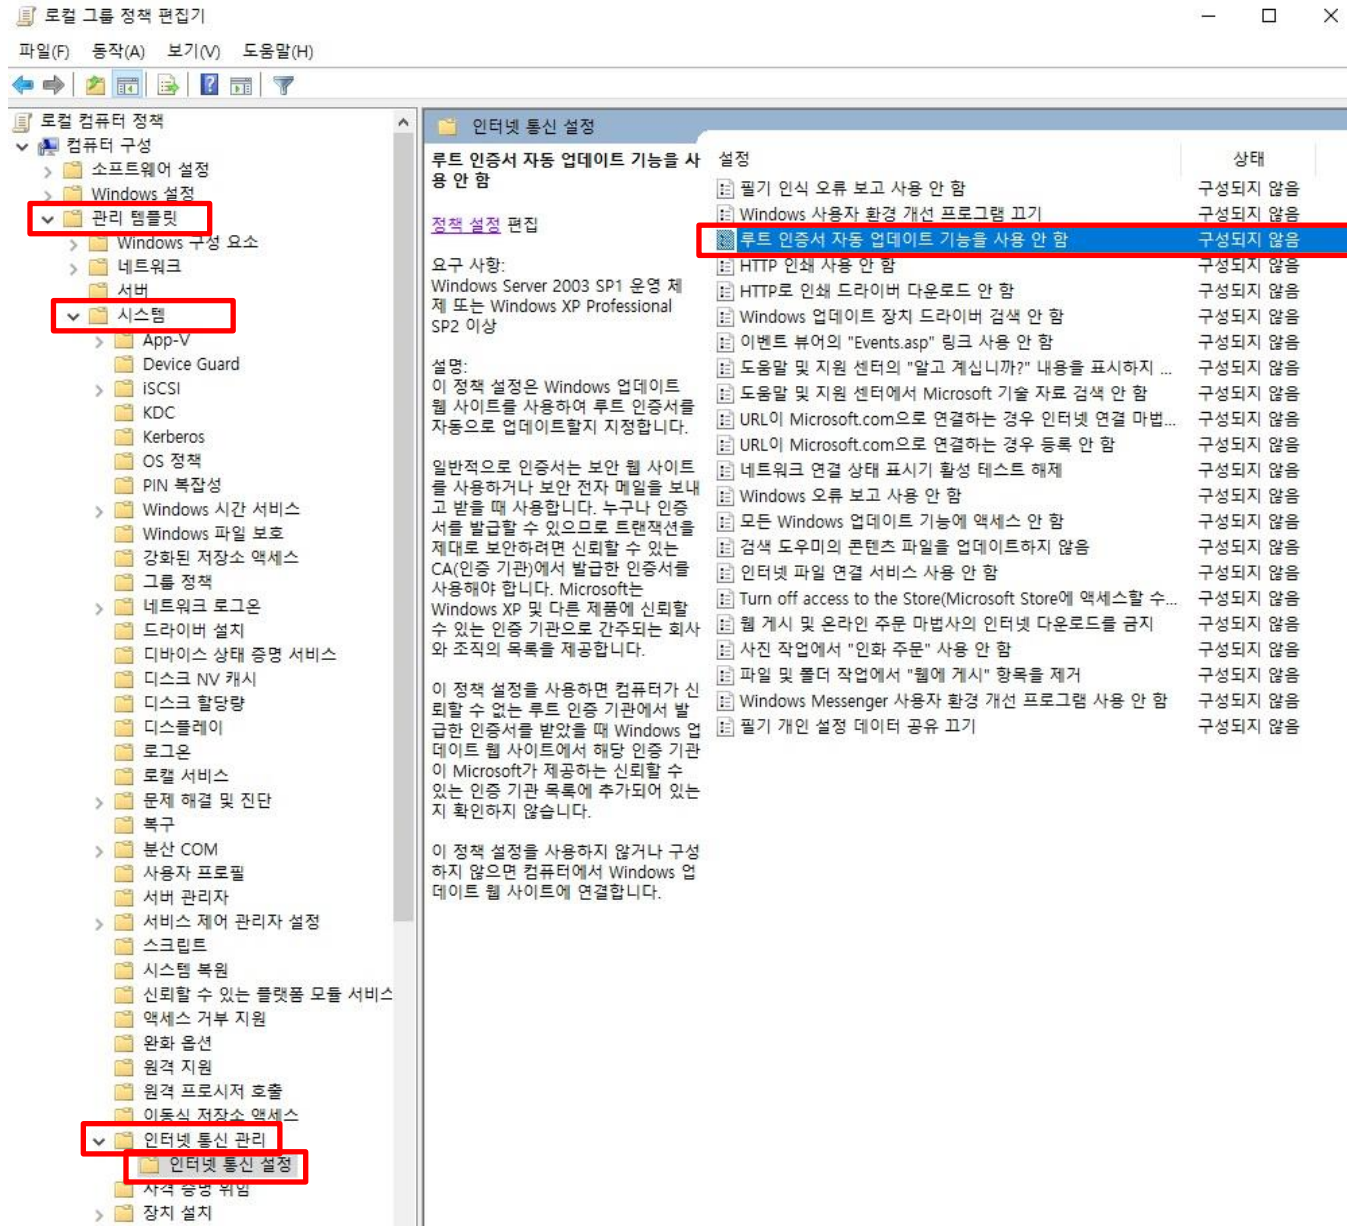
로컬 그룹 정책 편집기

파일(F) 동작(A) 보기(V) 도움말(H)

로컬 컴퓨터 정책
컴퓨터 구성
소프트웨어 설정
Windows 설정
관리 템플릿
Windows 구성 요소
네트워크
서버
시스템
App-V
Device Guard
iSCSI
KDC
Kerberos
OS 정책
PIN 복잡성
Windows 시간 서비스
Windows 파일 보호
강화된 저장소 액세스
그룹 정책
네트워크 로그온
드라이버 설치
디바이스 상태 증명 서비스
디스크 NV 캐시
디스크 할당량
디스플레이
로그온
로컬 서비스
문제 해결 및 진단
복구
분산 COM
사용자 프로필
서버 관리자
서비스 제어 관리자 설정
스크립트
시스템 복원
신뢰할 수 있는 플랫폼 모듈 서비스
액세스 거부 지원
완화 옵션
원격 지원
원격 프로시저 호출
이동식 저장소 액세스
인터넷 통신 관리
인터넷 통신 설정
자격 증명 위임
장치 설치

인터넷 통신 설정

루트 인증서 자동 업데이트 기능을 사용 안 함

정책 설정 편집

요구 사항:
Windows Server 2003 SP1 운영 체제 또는 Windows XP Professional SP2 이상

설명:
이 정책 설정은 Windows 업데이트 웹 사이트를 사용하여 루트 인증서를 자동으로 업데이트할지 지정합니다.

일반적으로 인증서는 보안 웹 사이트를 사용하거나 보안 전자 메일을 보내고 받을 때 사용합니다. 누구나 인증서를 발급할 수 있으므로 트랜잭션을 제대로 보안하려면 신뢰할 수 있는 CA(인증 기관)에서 발급한 인증서를 사용해야 합니다. Microsoft는 Windows XP 및 다른 제품에 신뢰할 수 있는 인증 기관으로 간주되는 회사와 조직의 목록을 제공합니다.

이 정책 설정을 사용하면 컴퓨터가 신뢰할 수 없는 루트 인증 기관에서 발급한 인증서를 받았을 때 Windows 업데이트 웹 사이트에서 해당 인증 기관이 Microsoft가 제공하는 신뢰할 수 있는 인증 기관 목록에 추가되어 있는지 확인하지 않습니다.

이 정책 설정을 사용하지 않거나 구성하지 않으면 컴퓨터에서 Windows 업데이트 웹 사이트에 연결합니다.

| 설정 | 상태 |
|---|---|
| 필기 인식 오류 보고 사용 안 함 | 구성되지 않음 |
| Windows 사용자 환경 개선 프로그램 끄기 | 구성되지 않음 |
| 루트 인증서 자동 업데이트 기능을 사용 안 함 | 구성되지 않음 |
| HTTP 인쇄 사용 안 함 | 구성되지 않음 |
| HTTP로 인쇄 드라이버 다운로드 안 함 | 구성되지 않음 |
| Windows 업데이트 장치 드라이버 검색 안 함 | 구성되지 않음 |
| 이벤트 뷰어의 "Events.asp" 링크 사용 안 함 | 구성되지 않음 |
| 도움말 및 지원 센터의 "알고 계십니까?" 내용을 표시하지 ... | 구성되지 않음 |
| 도움말 및 지원 센터에서 Microsoft 기술 자료 검색 안 함 | 구성되지 않음 |
| URL이 Microsoft.com으로 연결하는 경우 인터넷 연결 마법... | 구성되지 않음 |
| URL이 Microsoft.com으로 연결하는 경우 등록 안 함 | 구성되지 않음 |
| 네트워크 연결 상태 표시기 활성 테스트 해제 | 구성되지 않음 |
| Windows 오류 보고 사용 안 함 | 구성되지 않음 |
| 모든 Windows 업데이트 기능에 액세스 안 함 | 구성되지 않음 |
| 검색 도우미의 콘텐츠 파일을 업데이트하지 않음 | 구성되지 않음 |
| 인터넷 파일 연결 서비스 사용 안 함 | 구성되지 않음 |
| Turn off access to the Store(Microsoft Store에 액세스할 수... | 구성되지 않음 |
| 웹 게시 및 온라인 주문 마법사의 인터넷 다운로드를 금지 | 구성되지 않음 |
| 사진 작업에서 "인화 주문" 사용 안 함 | 구성되지 않음 |
| 파일 및 폴더 작업에서 "웹에 게시" 항목을 제거 | 구성되지 않음 |
| Windows Messenger 사용자 환경 개선 프로그램 사용 안 함 | 구성되지 않음 |
| 필기 개인 설정 데이터 공유 끄기 | 구성되지 않음 |